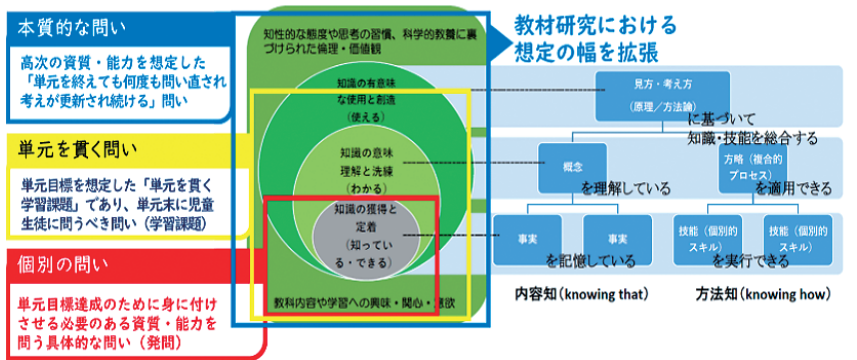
本質的な問い

高次の資質・能力を想定した「単元を終えても何度も問い直され考えが更新され続ける」問い

単元を貫く問い

単元目標を想定した「単元を貫く学習課題」であり、単元末に児童生徒に問うべき問い（学習課題）

個別の問い

単元目標達成のために身に付けさせる必要のある資質・能力を問う具体的な問い（発問）

知性的な態度や思考の習慣、科学的教養に裏づけられた倫理・価値観

知識の有意味な使用と創造（使える）

知識の意味理解と洗練（わかる）

知識の獲得と定着（知っている・できる）

教科内容や学習への興味・関心・意欲

教材研究における想定の幅を拡張

見方・考え方（原理／方法論）

に基づいて知識・技能を総合する

概念

を理解している

方略（複合的プロセス）

を適用できる

事実

事実

を記憶している

技能（個別的スキル）

技能（個別的スキル）

を実行できる

内容知（knowing that）

方法知（knowing how）